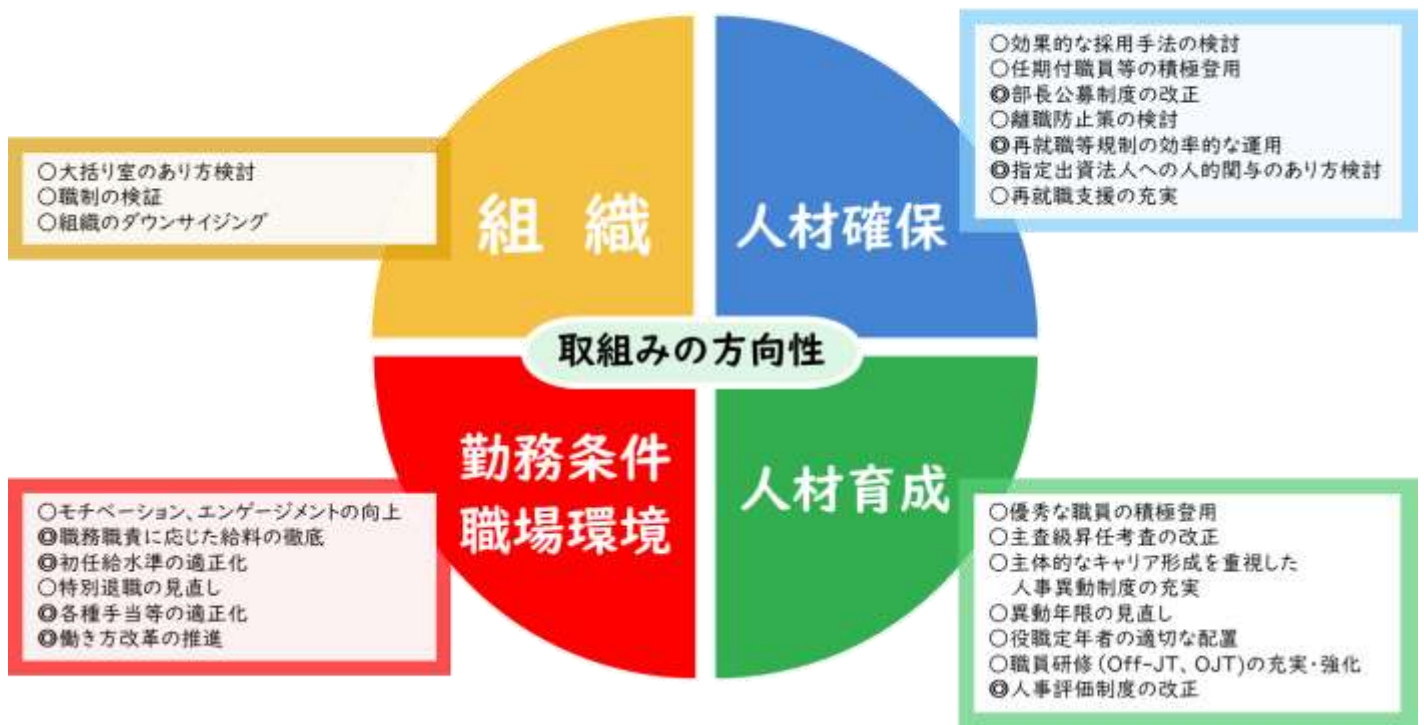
○大括り室のあり方検討
○職制の検証
○組織のダウンサイジング

組　織

○効果的な採用手法の検討
○任期付職員等の積極登用
◎部長公募制度の改正
○離職防止策の検討
◎再就職等規制の効率的な運用
◎指定出資法人への人的関与のあり方検討
○再就職支援の充実

人材確保

取組みの方向性

勤務条件
職場環境

人材育成

○モチベーション、エンゲージメントの向上
◎職務職責に応じた給料の徹底
◎初任給水準の適正化
○特別退職の見直し
◎各種手当等の適正化
◎働き方改革の推進

○優秀な職員の積極登用
○主査級昇任考査の改正
○主体的なキャリア形成を重視した人事異動制度の充実
○異動年限の見直し
○役職定年者の適切な配置
○職員研修（Off-JT、OJT）の充実・強化
◎人事評価制度の改正